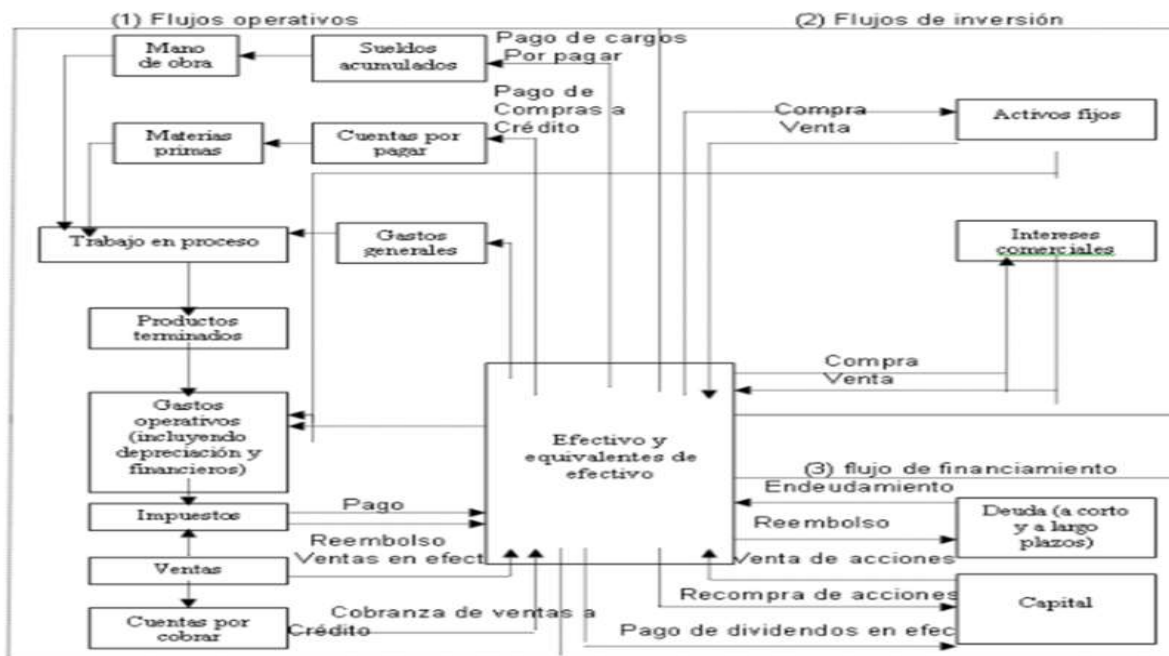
(1) Flujos operativos

(2) Flujos de inversión

Mano de obra

Sueldos acumulados

Pago de cargos Por pagar

Pago de Compras a Crédito

Materias primas

Cuentas por pagar

Compra Venta

Activos fijos

Trabajo en proceso

Gastos generales

Intereses comerciales

Productos terminados

Compra Venta

Gastos operativos (incluyendo depreciación y financieros)

Efectivo y equivalentes de efectivo

(3) flujo de financiamiento

Endeudamiento

Impuestos

Pago

Reembolso

Deuda (a corto y a largo plazos)

Reembolso

Ventas en efect

Venta de acciones

Ventas

Recompra de acciones

Capital

Cuentas por cobrar

Cobranza de ventas a Crédito

Pago de dividendos en efec